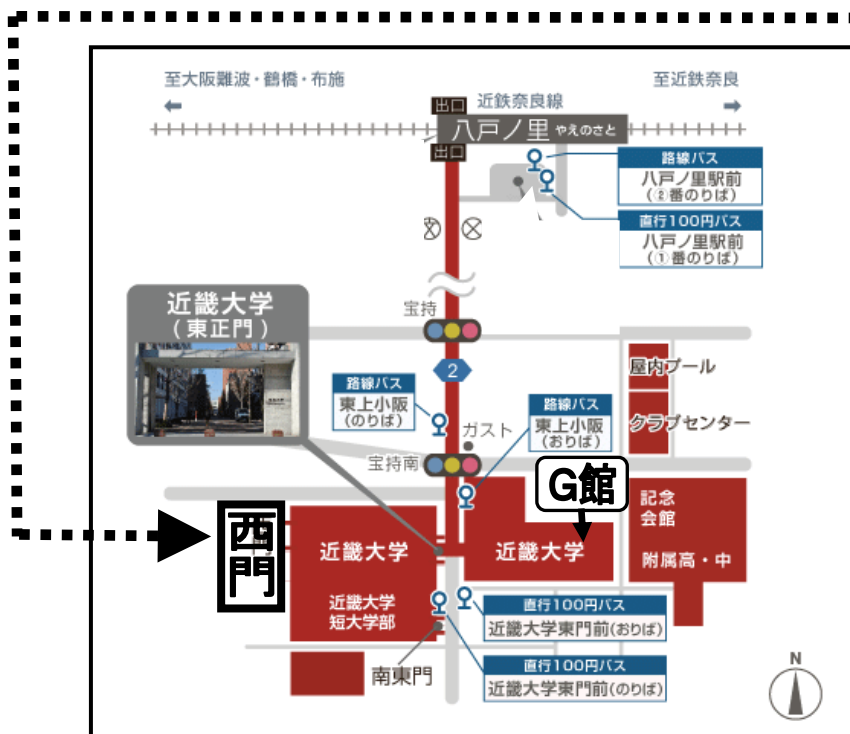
至大阪難波・鶴橋・布施

至近鉄奈良

出口

近鉄奈良線

八戸ノ里 やえのさと

出口

路線バス
八戸ノ里駅前
（②番のりば）

直行100円バス
八戸ノ里駅前
（①番のりば）

近畿大学
（東正門）

宝持

2

屋内プール

クラブセンター

路線バス
東上小阪
（のりば）

ガスト

路線バス
東上小阪
（おりば）

宝持南

G館

記念会館

附属高・中

西門

近畿大学

近畿大学

近畿大学短大学部

直行100円バス
近畿大学東門前（おりば）

直行100円バス
近畿大学東門前（のりば）

南東門

N